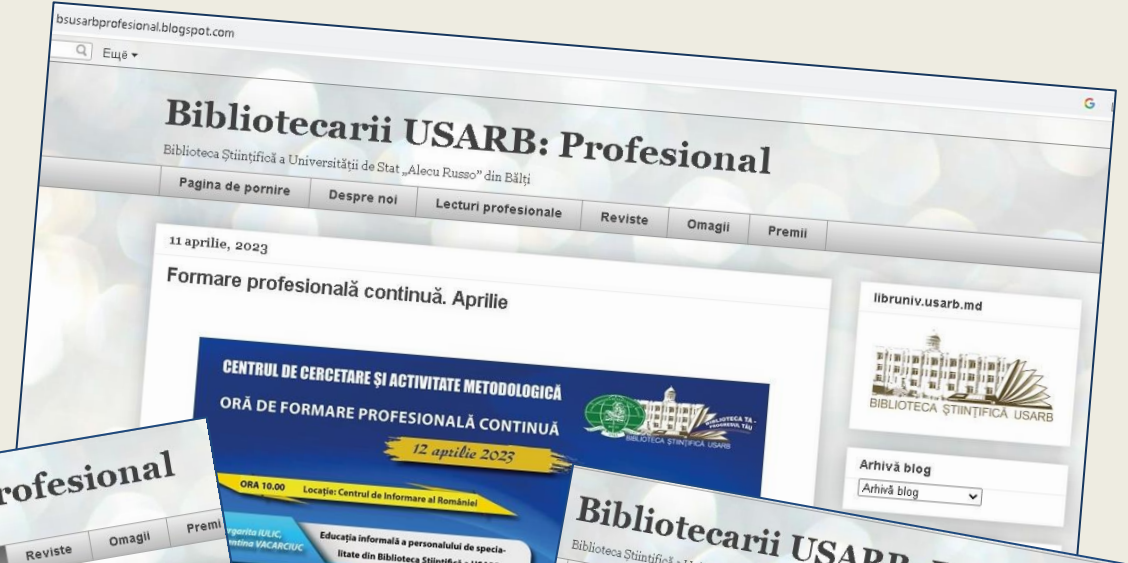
bsusarbprofesional.blogspot.com

Ещё

Bibliotecarii USARB: Profesional

Biblioteca Științifică a Universității de Stat „Alecu Russo" din Bălți

Pagina de pornire | Despre noi | Lecturi profesionale | Reviste | Omagii | Premii

11 aprilie, 2023

Formare profesională continuă. Aprilie

CENTRUL DE CERCETARE ȘI ACTIVITATE METODOLOGICĂ

ORĂ DE FORMARE PROFESIONALĂ CONTINUĂ

12 aprilie 2023

BIBLIOTECA TA - PROGRESUL TĂU

BIBLIOTECA ȘTIINȚIFICĂ USARB

ORA 10.00 Locație: Centrul de Informare al României

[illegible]rgarita IULIC, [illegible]stina VACARCIUC

Educația informală a personalului de specialitate din Biblioteca Științifică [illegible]

libruniv.usarb.md

BIBLIOTECA ȘTIINȚIFICĂ USARB

Arhivă blog

Arhivă blog

rofesional

Reviste | Omagii | Premi

Bibliotecarii USARB

Biblioteca Științifică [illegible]